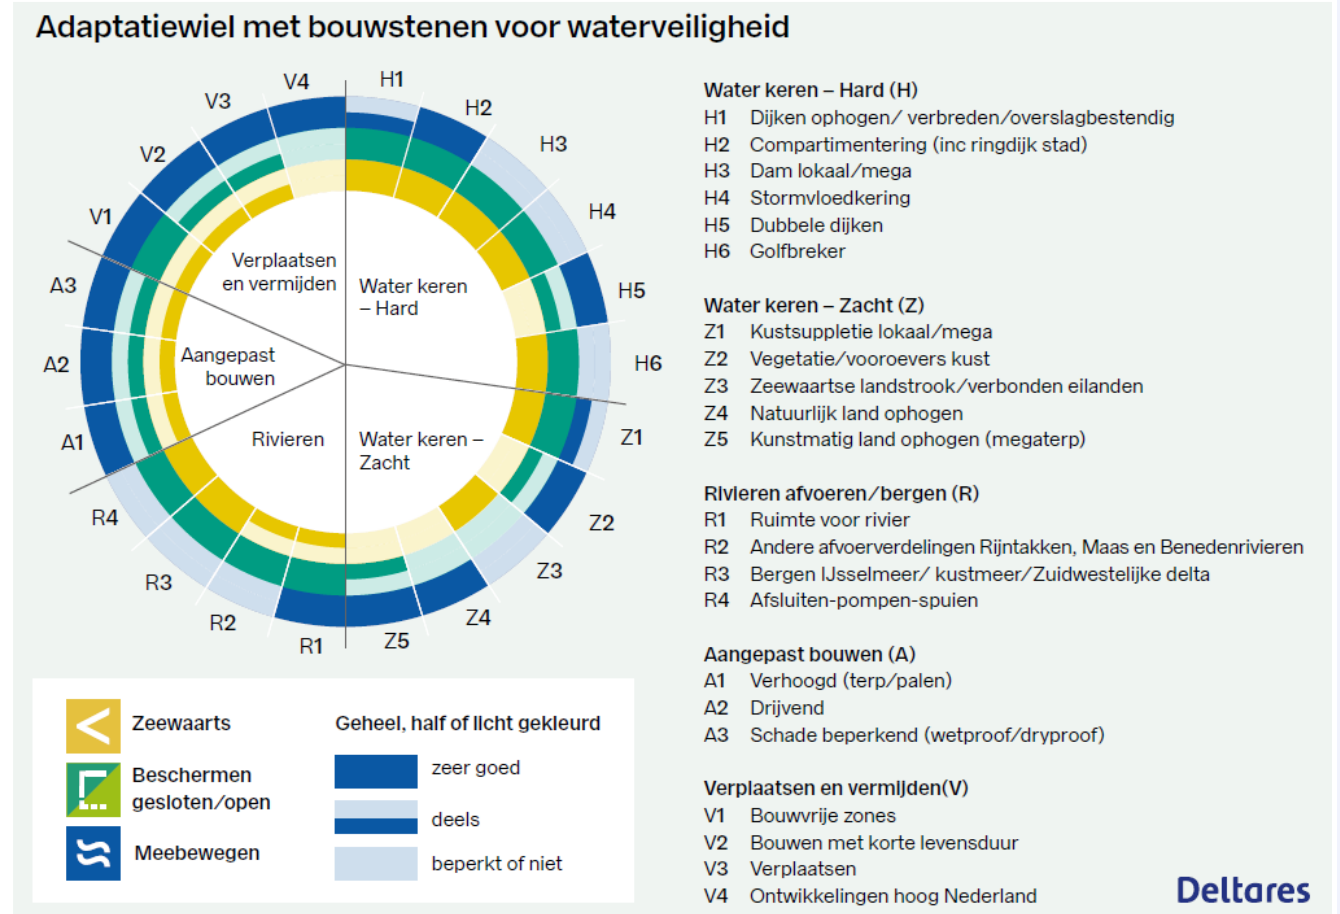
Adaptatiewiel met bouwstenen voor waterveiligheid

V4
V3
V2
V1
A3
A2
A1
R4
R3
R2
R1
Z5
Z4
Z3
Z2
Z1
H6
H5
H4
H3
H2
H1

Verplaatsen en vermijden
Water keren – Hard
Aangepast bouwen
Rivieren
Water keren – Zacht

Zeewaarts
Beschermen gesloten/open
Meebewegen

Geheel, half of licht gekleurd
zeer goed
deels
beperkt of niet

Water keren – Hard (H)
H1 Dijken ophogen/ verbreden/overslagbestendig
H2 Compartimentering (inc ringdijk stad)
H3 Dam lokaal/mega
H4 Stormvloedkering
H5 Dubbele dijken
H6 Golfbreker

Water keren – Zacht (Z)
Z1 Kustsuppletie lokaal/mega
Z2 Vegetatie/vooroevers kust
Z3 Zeewaartse landstrook/verbonden eilanden
Z4 Natuurlijk land ophogen
Z5 Kunstmatig land ophogen (megaterp)

Rivieren afvoeren/bergen (R)
R1 Ruimte voor rivier
R2 Andere afvoerverdelingen Rijntakken, Maas en Benedenrivieren
R3 Bergen IJsselmeer/ kustmeer/Zuidwestelijke delta
R4 Afsluiten-pompen-spuien

Aangepast bouwen (A)
A1 Verhoogd (terp/palen)
A2 Drijvend
A3 Schade beperkend (wetproof/dryproof)

Verplaatsen en vermijden(V)
V1 Bouwvrije zones
V2 Bouwen met korte levensduur
V3 Verplaatsen
V4 Ontwikkelingen hoog Nederland

Deltares